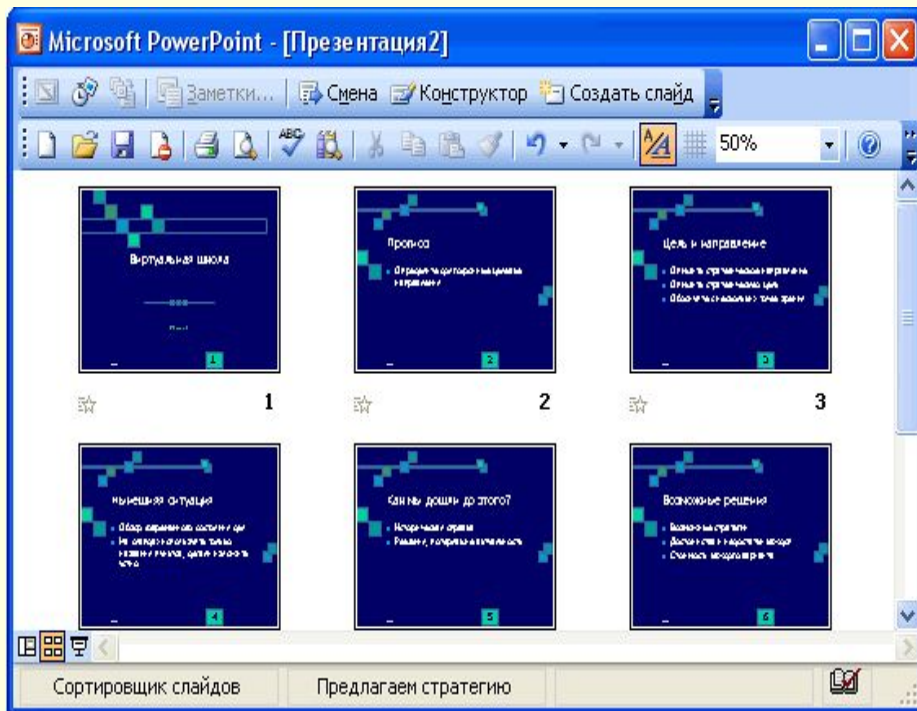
Microsoft PowerPoint - [Презентация2]

Заметки... Смена Конструктор Создать слайд

50%

Виртуальная школа

Прогноз

Цель и направление

1

2

3

Нынешняя ситуация

Как мы дошли до этого?

Возможные решения

Сортировщик слайдов

Предлагаем стратегию